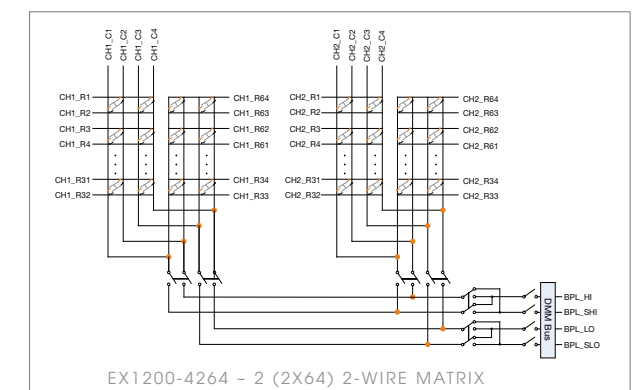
CH1_C1
CH1_C2
CH1_C3
CH1_C4

CH2_C1
CH2_C2
CH2_C3
CH2_C4

CH1_R1
CH1_R2
CH1_R3
CH1_R4
CH1_R31
CH1_R32

CH1_R64
CH1_R63
CH1_R62
CH1_R61
CH1_R34
CH1_R33

CH2_R1
CH2_R2
CH2_R3
CH2_R4
CH2_R31
CH2_R32

CH2_R64
CH2_R63
CH2_R62
CH2_R61
CH2_R34
CH2_R33

DMM Bus
BPL_HI
BPL_SHI
BPL_LO
BPL_SLO

EX1200-4264 – 2 (2X64) 2-WIRE MATRIX